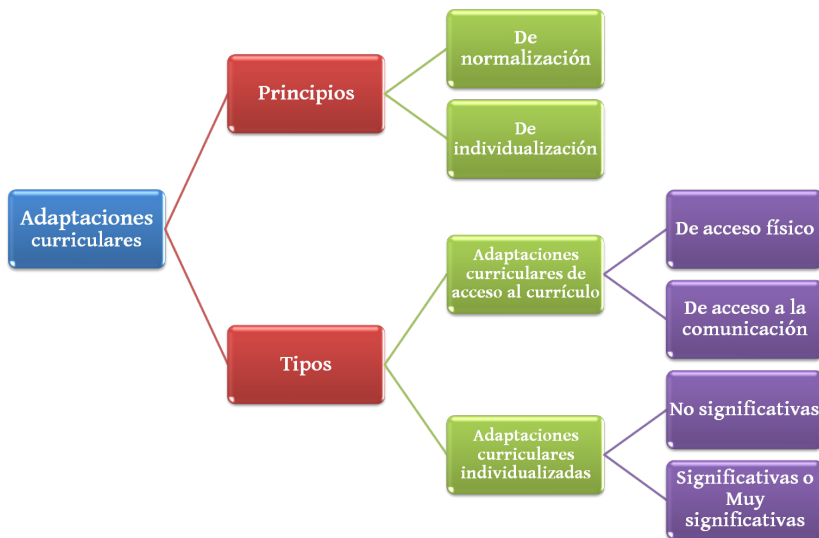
Adaptaciones curriculares

Principios

De normalización

De individualización

Tipos

Adaptaciones curriculares de acceso al currículo

De acceso físico

De acceso a la comunicación

Adaptaciones curriculares individualizadas

No significativas

Significativas o Muy significativas